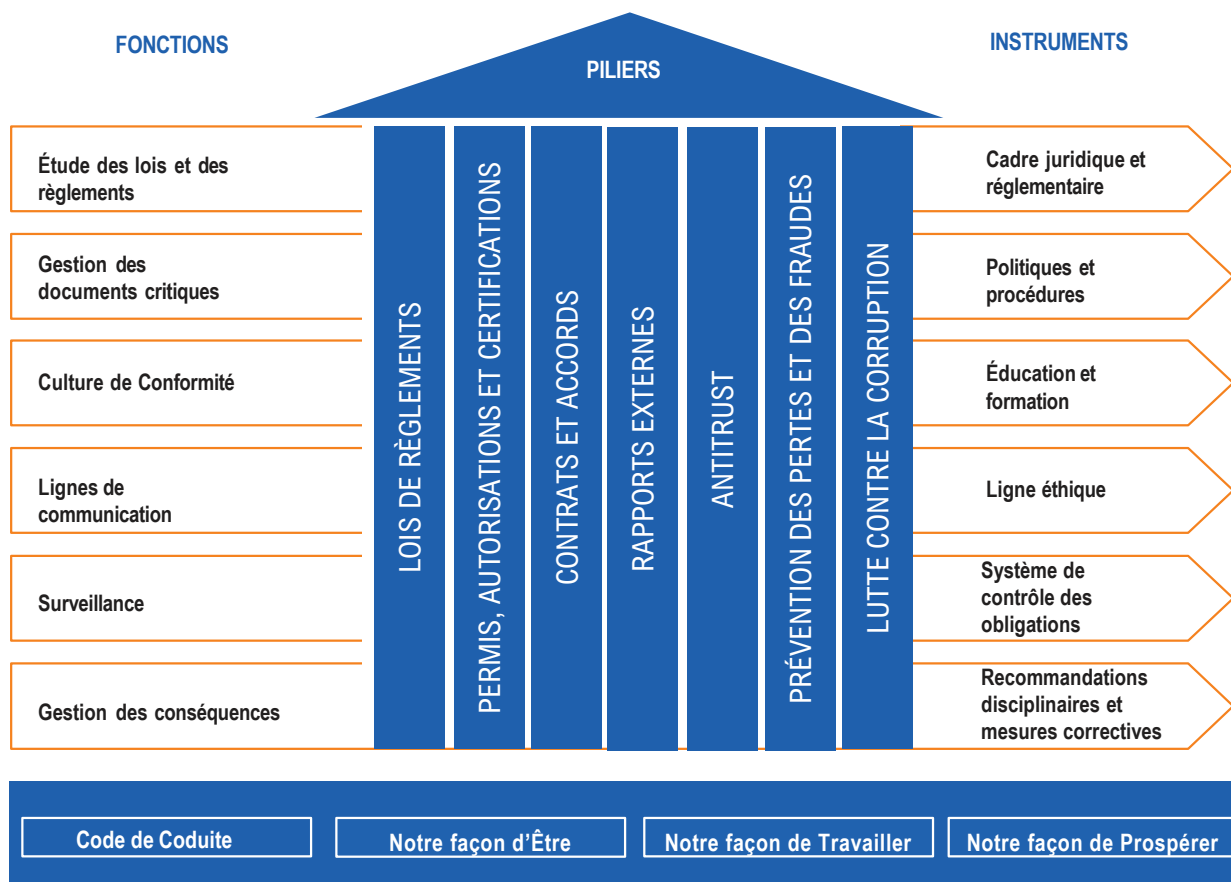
FONCTIONS

PILIERS

INSTRUMENTS

Étude des lois et des règlements

Gestion des documents critiques

Culture de Conformité

Lignes de communication

Surveillance

Gestion des conséquences

LOIS DE RÈGLEMENTS

PERMIS, AUTORISATIONS ET CERTIFICATIONS

CONTRATS ET ACCORDS

RAPPORTS EXTERNES

ANTITRUST

PRÉVENTION DES PERTES ET DES FRAUDES

LUTTE CONTRE LA CORRUPTION

Cadre juridique et réglementaire

Politiques et procédures

Éducation et formation

Ligne éthique

Système de contrôle des obligations

Recommandations disciplinaires et mesures correctives

Code de Coduite

Notre façon d'Être

Notre façon de Travailler

Notre façon de Prospérer